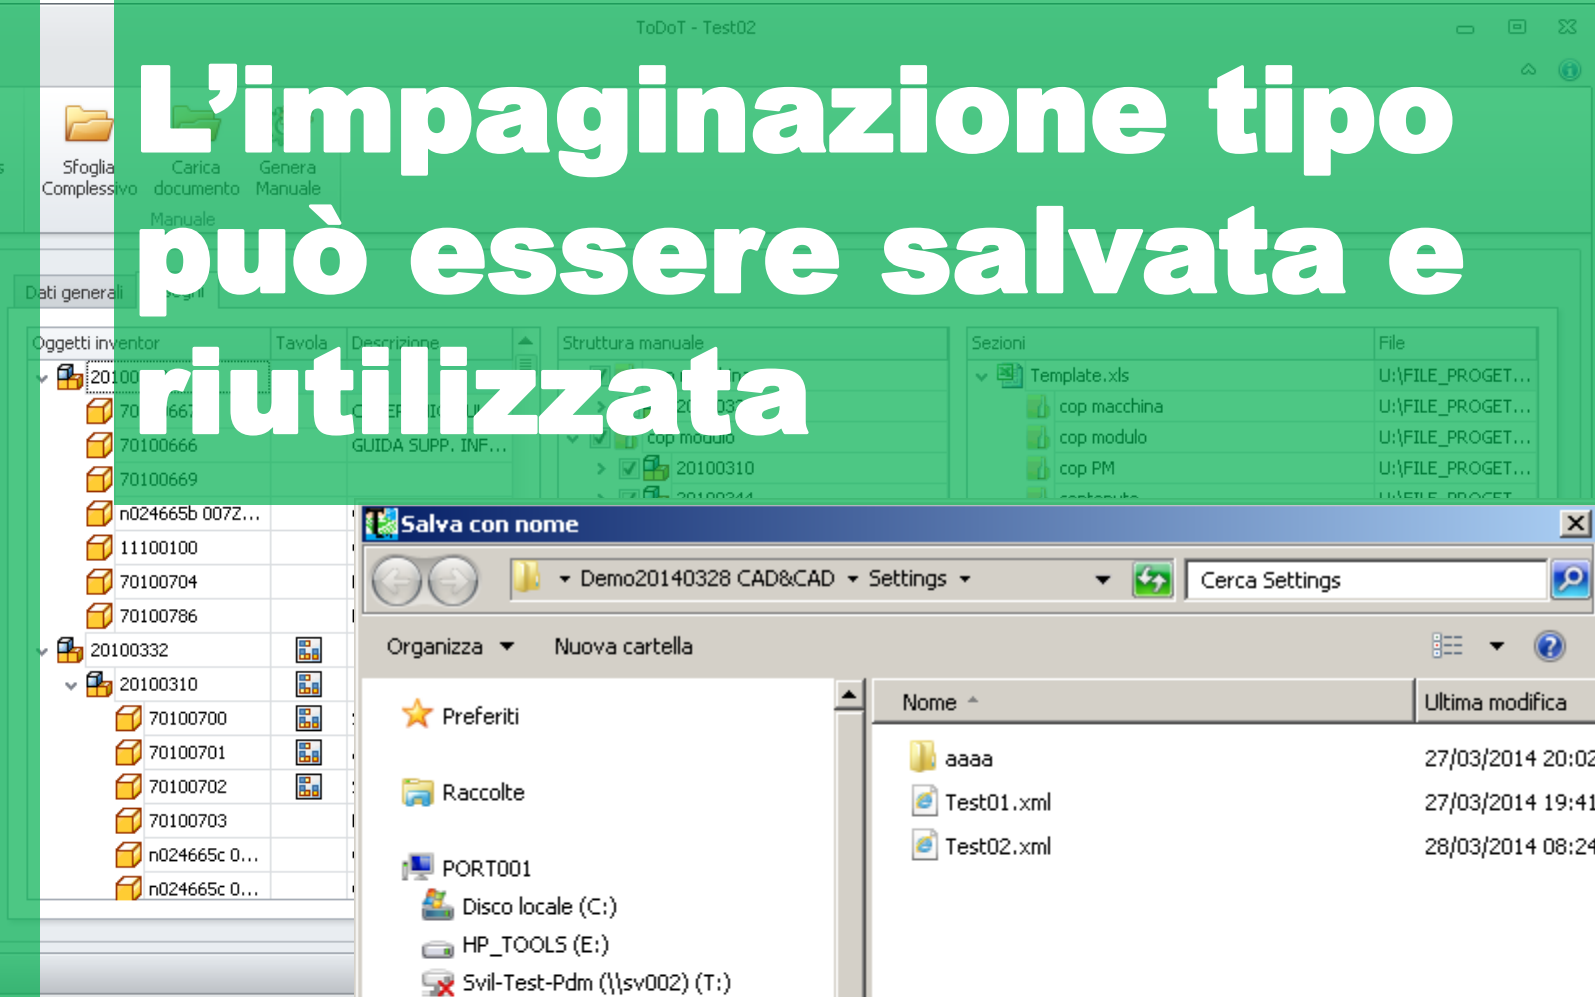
ToDoT - Test02

L'impaginazione tipo può essere salvata e riutilizzata

Sfoglia Complessivo
Carica documento
Genera Manuale
Manuale

Dati generali

| Oggetti inventor | Tavola | Descrizione |
|---|---|---|
| 20100 | | |
| 70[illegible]66 | | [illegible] |
| 70100666 | | GUIDA SUPP. INF... |
| 70100669 | | |
| n024665b 007Z... | | |
| 11100100 | | |
| 70100704 | | |
| 70100786 | | |
| 20100332 | | |
| 20100310 | | |
| 70100700 | | |
| 70100701 | | |
| 70100702 | | |
| 70100703 | | |
| n024665c 0... | | |
| n024665c 0... | | |

Struttura manuale
cop modulo
20100310

| Sezioni | File |
|---|---|
| Template.xls | U:\FILE_PROGET... |
| cop macchina | U:\FILE_PROGET... |
| cop modulo | U:\FILE_PROGET... |
| cop PM | U:\FILE_PROGET... |

Salva con nome
Demo20140328 CAD&CAD ▸ Settings ▸
Cerca Settings
Organizza ▾ Nuova cartella
Preferiti
Raccolte
PORT001
Disco locale (C:)
HP_TOOLS (E:)
Svil-Test-Pdm (\\sv002) (T:)

| Nome | Ultima modifica |
|---|---|
| aaaa | 27/03/2014 20:02 |
| Test01.xml | 27/03/2014 19:41 |
| Test02.xml | 28/03/2014 08:24 |